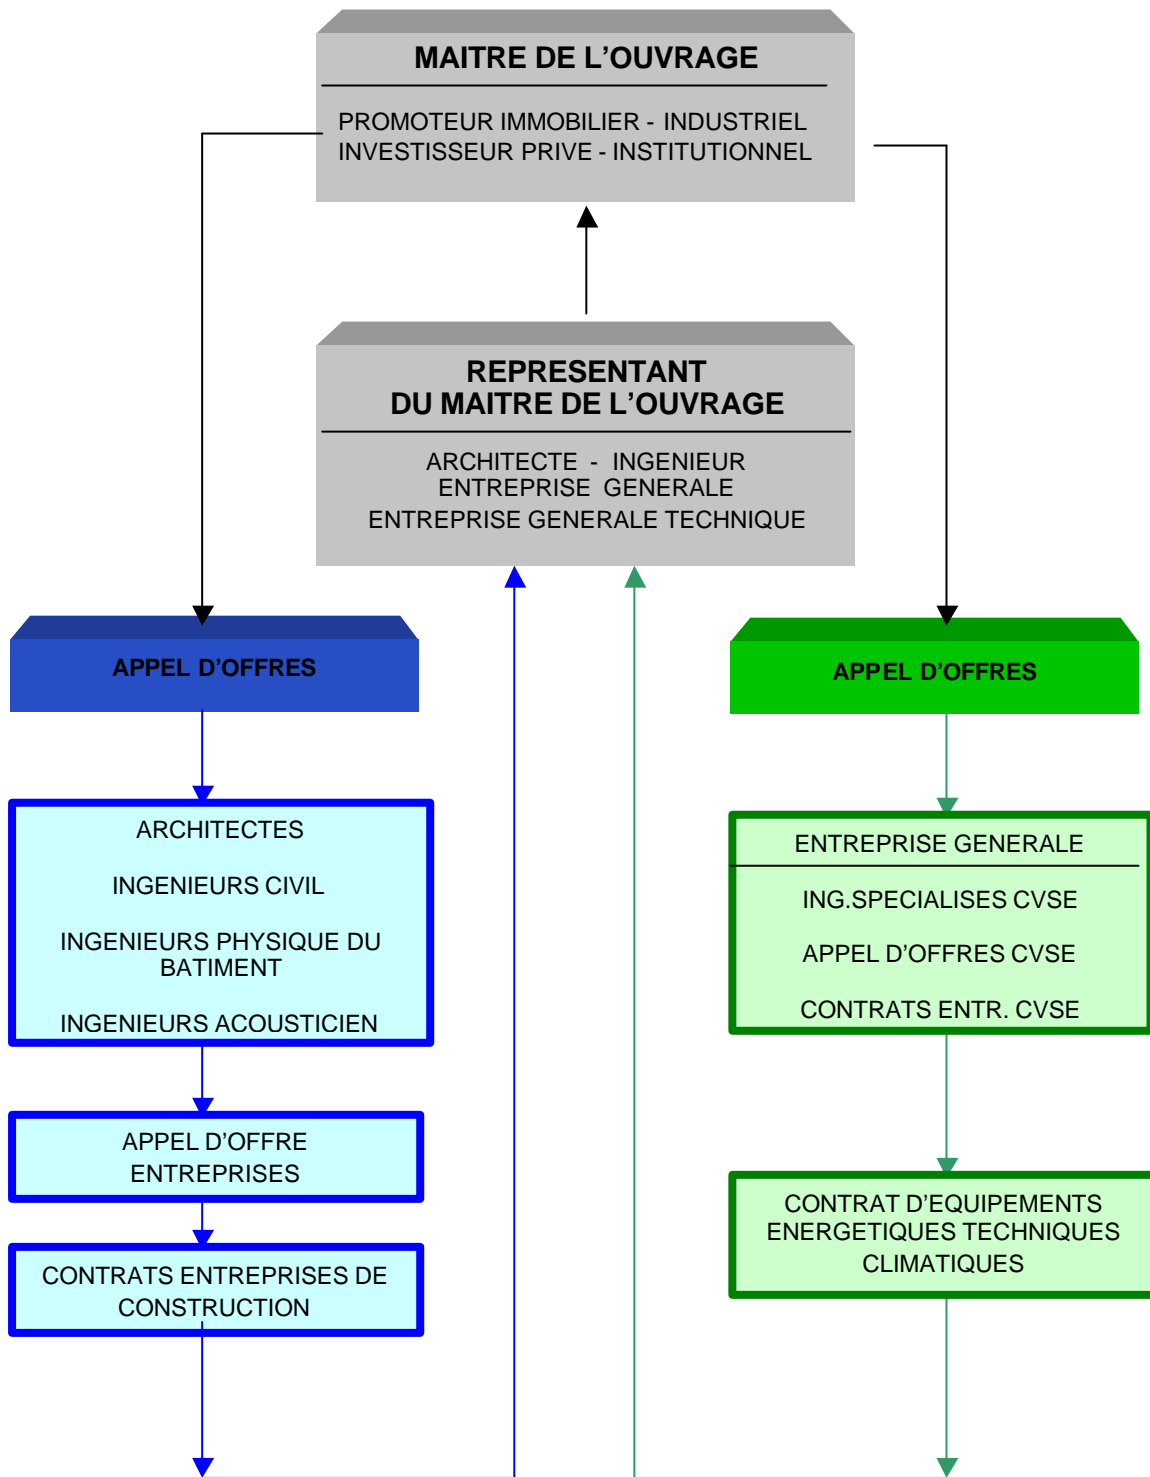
MAITRE DE L’OUVRAGE

PROMOTEUR IMMOBILIER - INDUSTRIEL
INVESTISSEUR PRIVE - INSTITUTIONNEL

REPRESENTANT
DU MAITRE DE L’OUVRAGE

ARCHITECTE - INGENIEUR
ENTREPRISE GENERALE
ENTREPRISE GENERALE TECHNIQUE

APPEL D’OFFRES

ARCHITECTES

INGENIEURS CIVIL

INGENIEURS PHYSIQUE DU BATIMENT

INGENIEURS ACOUSTICIEN

APPEL D’OFFRE
ENTREPRISES

CONTRATS ENTREPRISES DE CONSTRUCTION

APPEL D’OFFRES

ENTREPRISE GENERALE

ING.SPECIALISES CVSE

APPEL D’OFFRES CVSE

CONTRATS ENTR. CVSE

CONTRAT D’EQUIPEMENTS ENERGETIQUES TECHNIQUES CLIMATIQUES